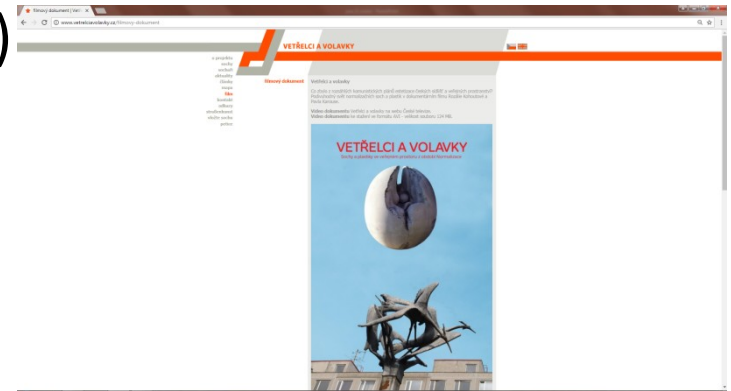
Filmový dokument | Vetř... ×

www.vetrelciavolavky.cz/filmovy-dokument

VETŘELCI A VOLAVKY

o projektu
sochy
umělci
aktuality
články
texty
film
festivaly
odkazy
vzdělávání
vaše sochy
profesi

filmový dokument

Vetřelci a volavky

Co škodí v soudobé komunistické době umělcům českých soch? Jak se k nim postavit? Podívejte se do dokumentárního filmu Kláry Kořínkové a Pavla Karouse.

Video dokument: Vetřelci a volavky na webu České televize.
Video dokument ke stažení ve formátu AVI - velikost souboru 124 MB.

VETŘELCI A VOLAVKY

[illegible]